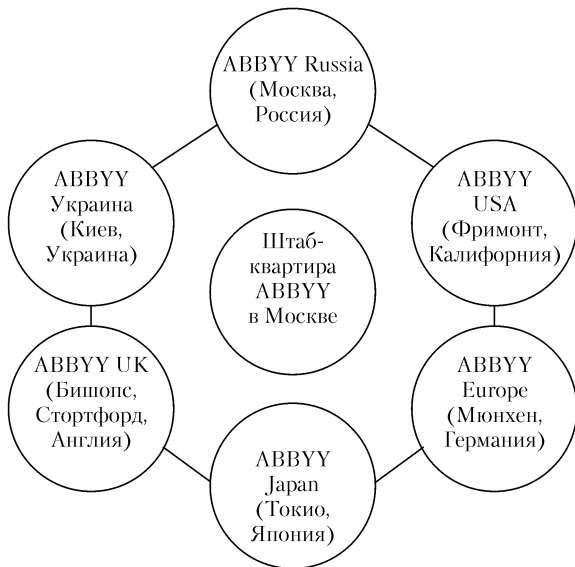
ABBYY Russia (Москва, Россия)

ABBYY Украина (Киев, Украина)

ABBYY USA (Фримонт, Калифорния)

Штаб-квартира ABBYY в Москве

ABBYY UK (Бишопс, Стортфорд, Англия)

ABBYY Europe (Мюнхен, Германия)

ABBYY Japan (Токио, Япония)